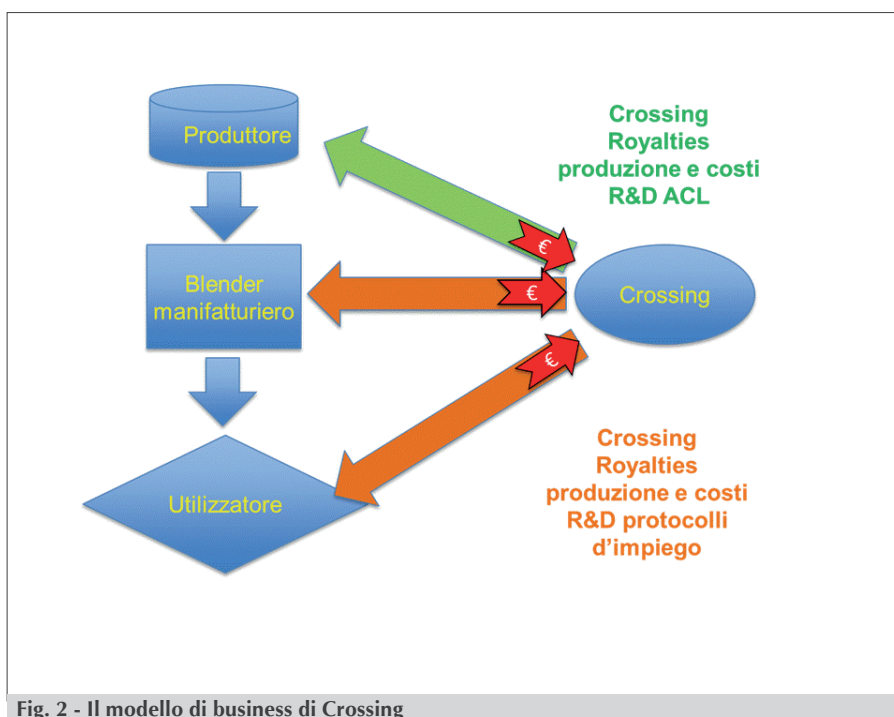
Produttore

Blender manifatturiero

Utilizzatore

Crossing Royalties produzione e costi R&D ACL

€

€

Crossing

€

Crossing Royalties produzione e costi R&D protocolli d'impiego

Fig. 2 - Il modello di business di Crossing